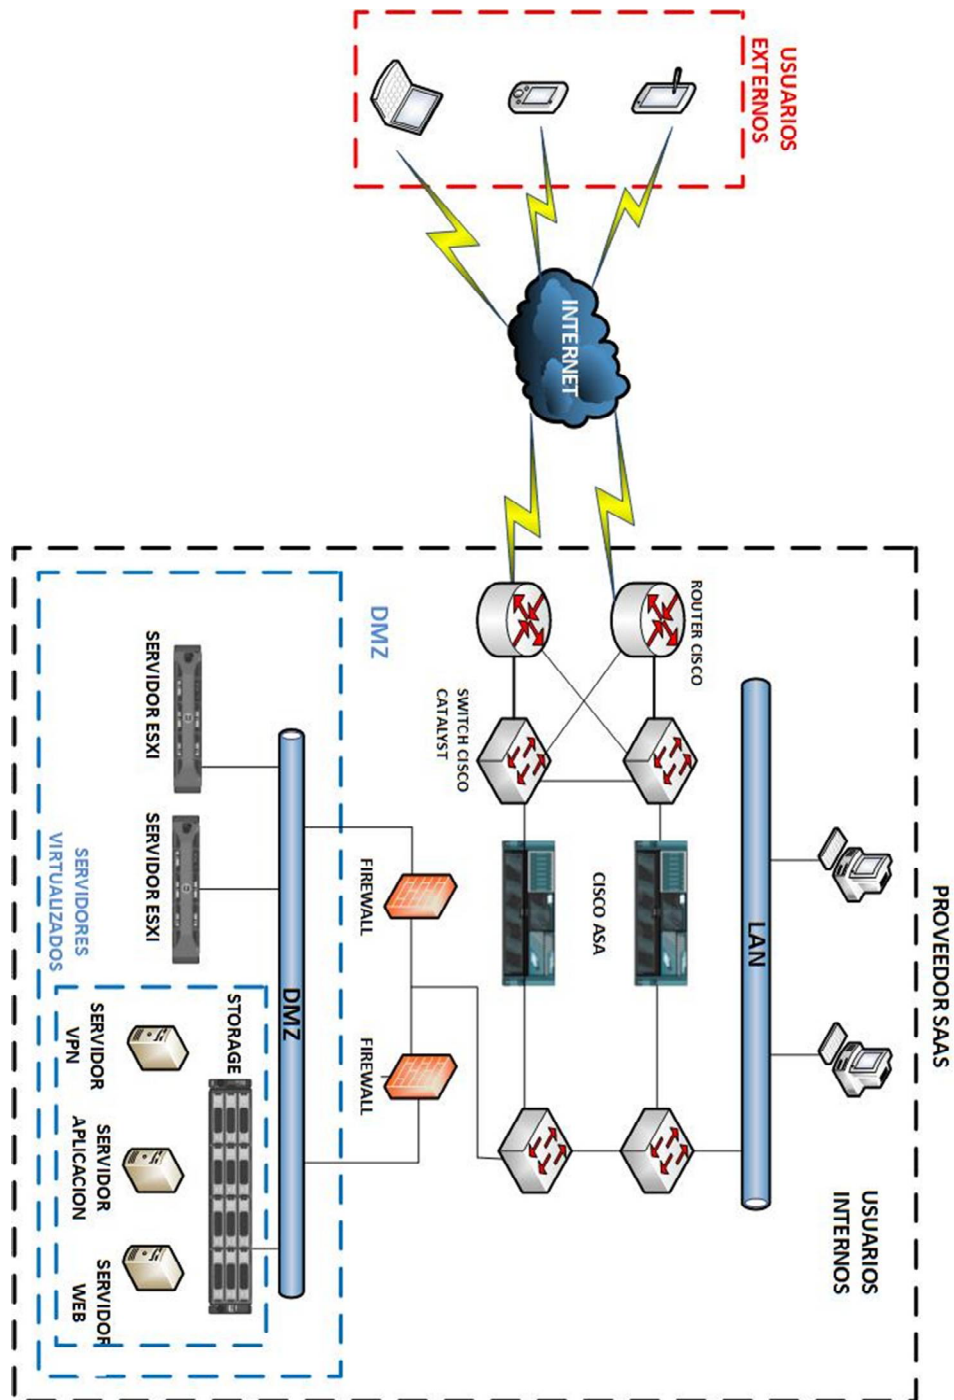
USUARIOS EXTERNOS

INTERNET

PROVEEDOR SAAS

ROUTER CISCO

SWITCH CISCO CATALYST

LAN

USUARIOS INTERNOS

CISCO ASA

DMZ

FIREWALL

FIREWALL

DMZ

SERVIDOR ESXI

SERVIDOR ESXI

STORAGE

SERVIDOR VPN

SERVIDOR APLICACION

SERVIDOR WEB

SERVIDORES VIRTUALIZADOS